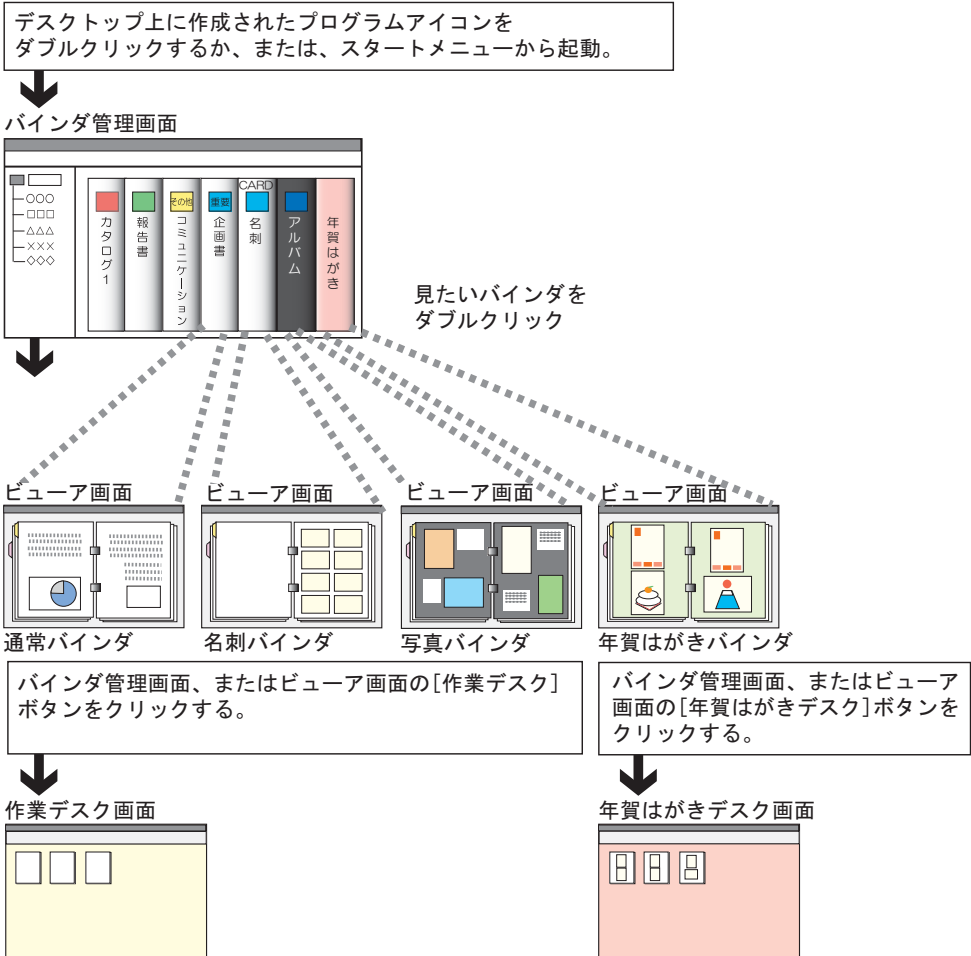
デスクトップ上に作成されたプログラムアイコンを
ダブルクリックするか、または、スタートメニューから起動。

バインダ管理画面

○○○
□□□
△△△
×××
◇◇◇

カタログ1
報告書
その他
コミュニケーション
重要
企画書
CARD
名刺
アルバム
年賀はがき

見たいバインダを
ダブルクリック

ビューア画面
ビューア画面
ビューア画面
ビューア画面

通常バインダ
名刺バインダ
写真バインダ
年賀はがきバインダ

バインダ管理画面、またはビューア画面の[作業デスク]ボタンをクリックする。

バインダ管理画面、またはビューア画面の[年賀はがきデスク]ボタンをクリックする。

作業デスク画面

年賀はがきデスク画面